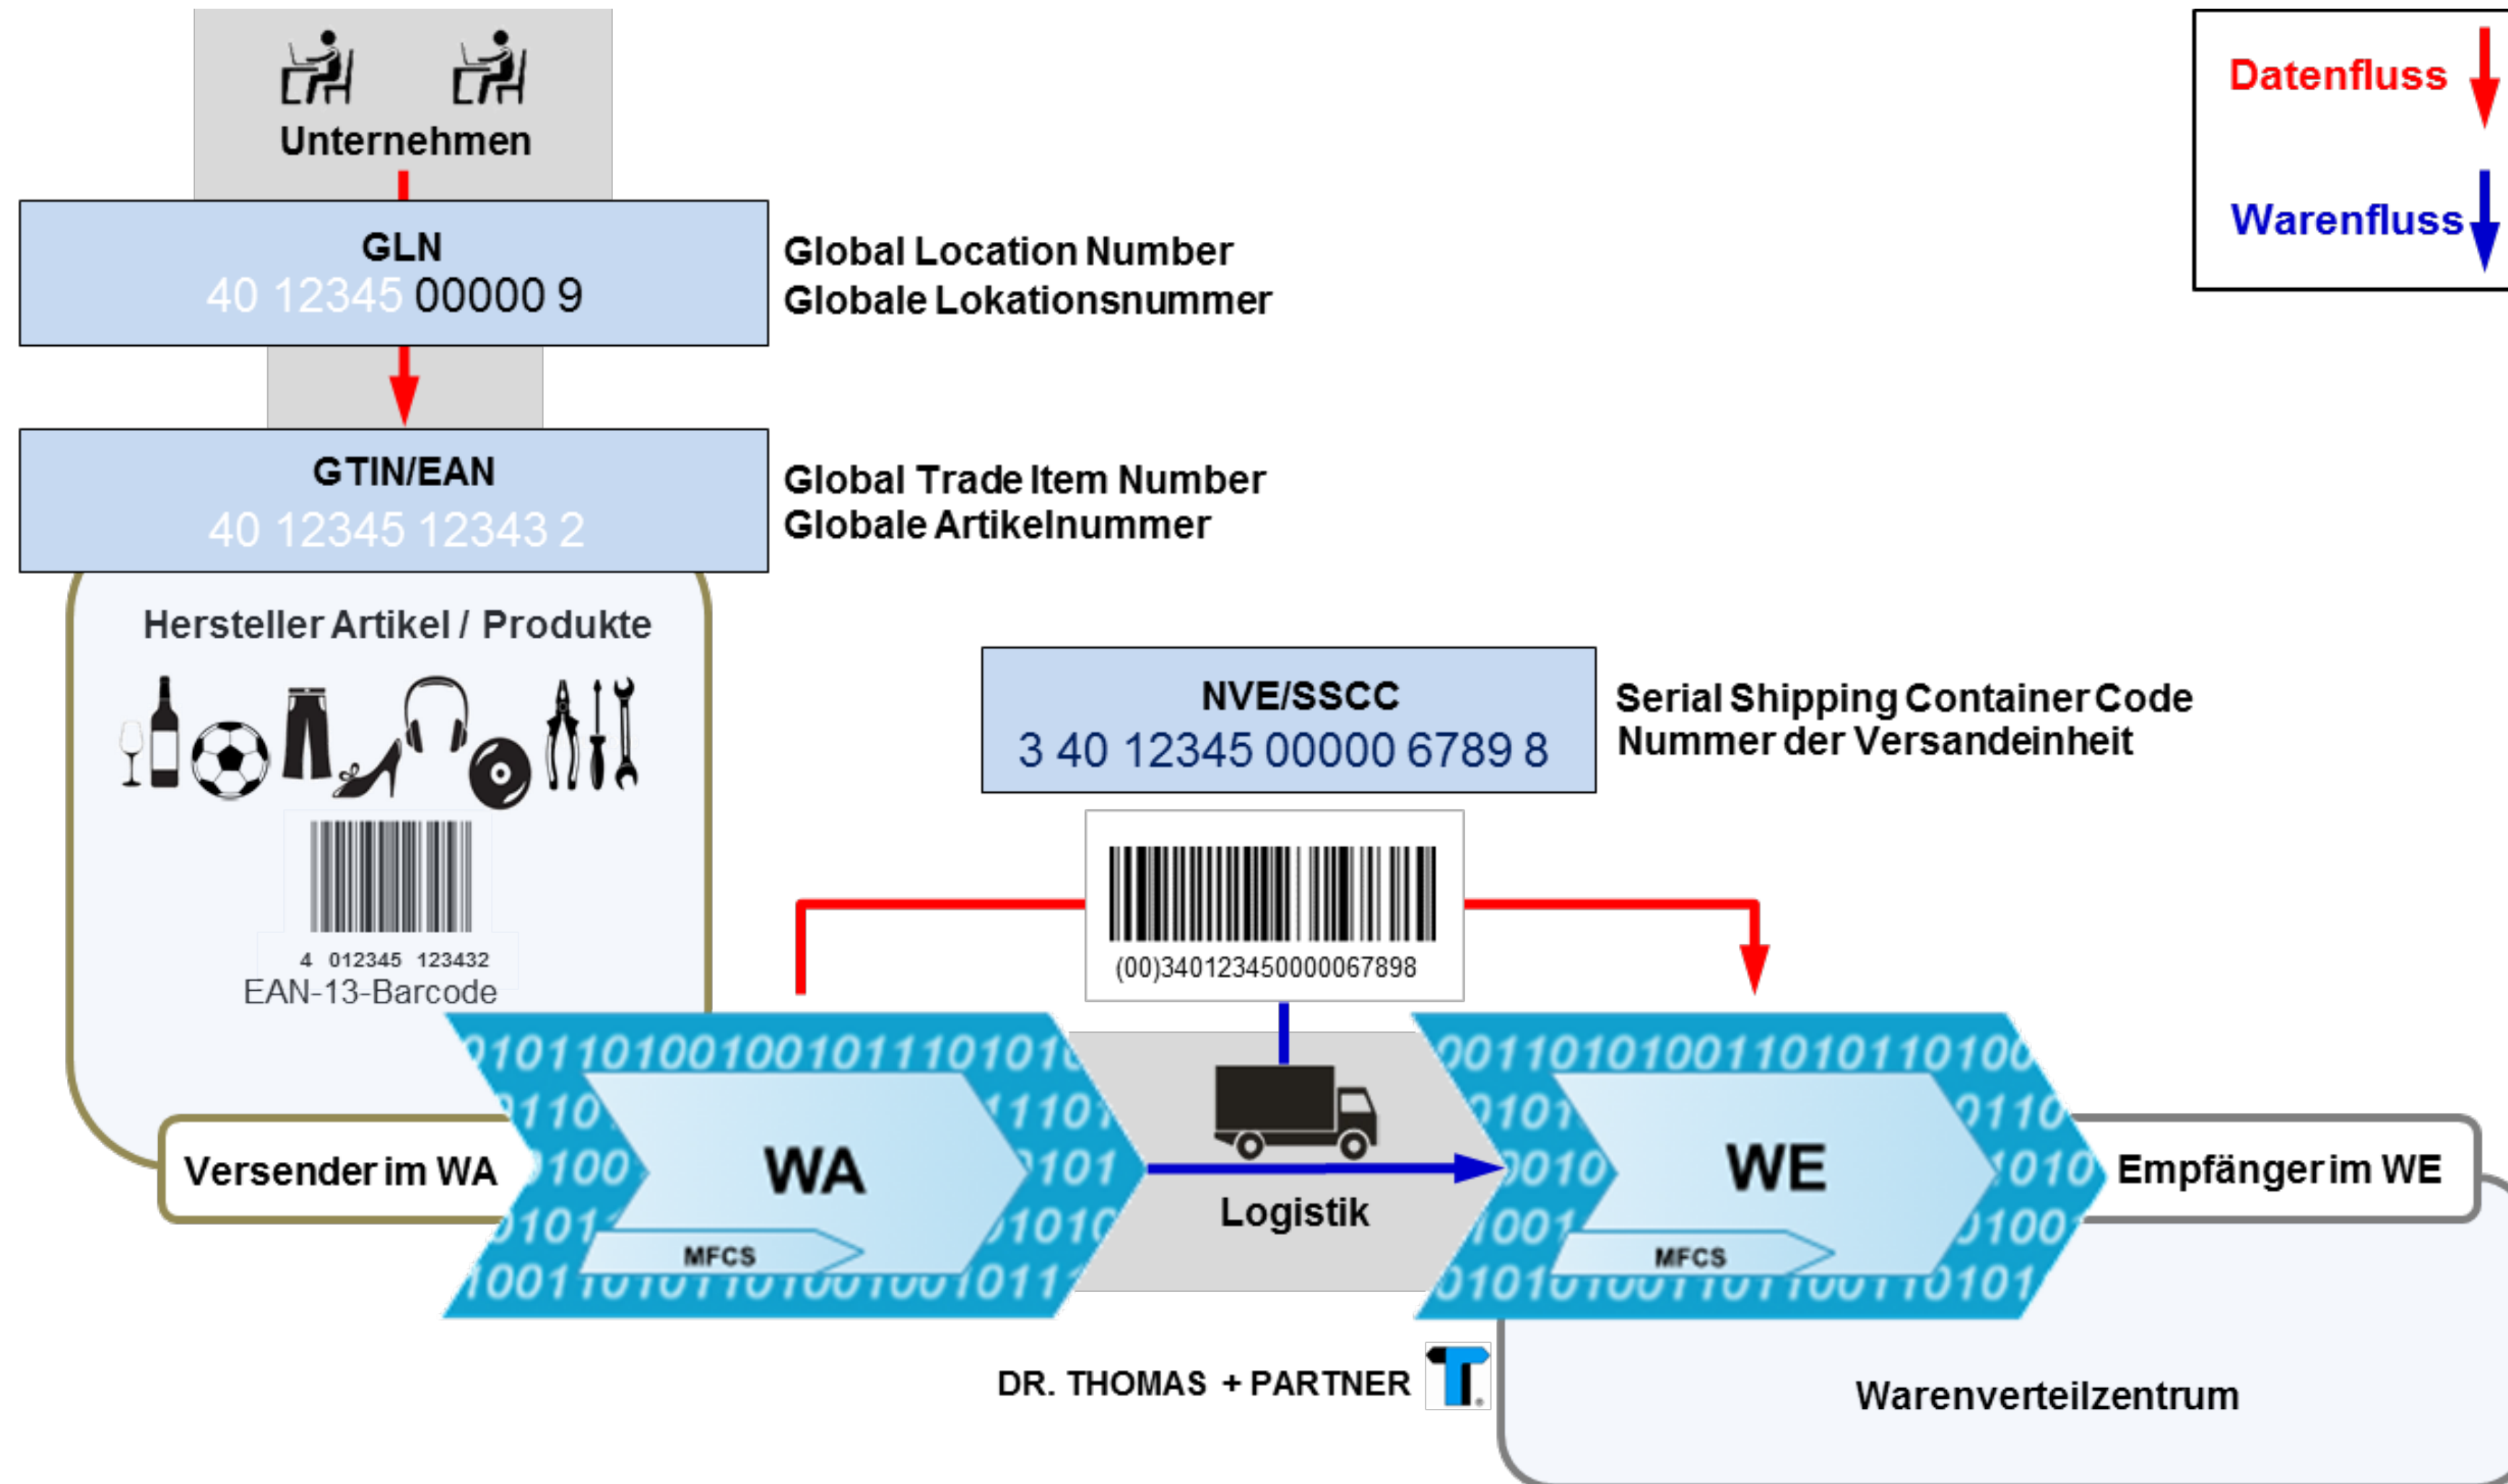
Unternehmen

GLN
40 12345 00000 9

Global Location Number
Globale Lokationsnummer

Datenfluss

Warenfluss

GTIN/EAN
40 12345 12343 2

Global Trade Item Number
Globale Artikelnummer

Hersteller Artikel / Produkte

4 012345 123432
EAN-13-Barcode

NVE/SSCC
3 40 12345 00000 6789 8

Serial Shipping Container Code
Nummer der Versandeinheit

(00)340123450000067898

Versender im WA

WA

MFCS

Logistik

WE

MFCS

Empfänger im WE

DR. THOMAS + PARTNER

Warenverteilzentrum